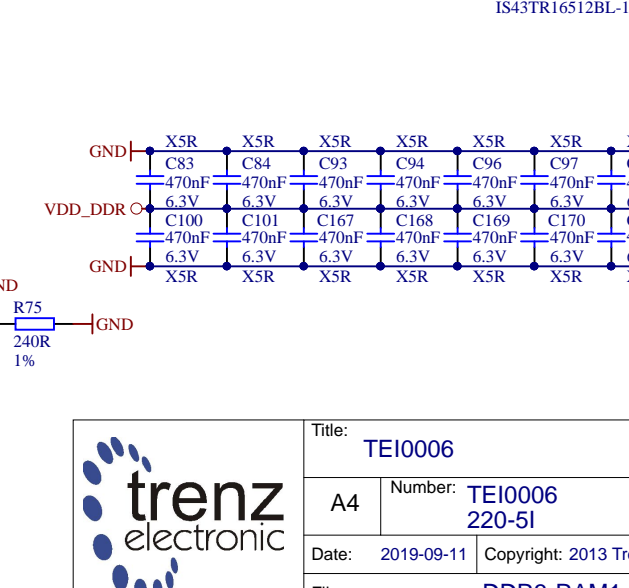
IS43TR16512BL-1

GND
X5R C83 470nF 6.3V
X5R C84 470nF 6.3V
X5R C93 470nF 6.3V
X5R C94 470nF 6.3V
X5R C96 470nF 6.3V
X5R C97 470nF 6.3V

VDD_DDR
C100 470nF 6.3V X5R
C101 470nF 6.3V X5R
C167 470nF 6.3V X5R
C168 470nF 6.3V X5R
C169 470nF 6.3V X5R
C170 470nF 6.3V X5R
GND

ND
R75
240R
1%
GND

trenz
electronic

Title:
TEI0006

A4
Number: TEI0006
220-5I

Date: 2019-09-11
Copyright: 2013 Tr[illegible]

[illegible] DDR3-RAM1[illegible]